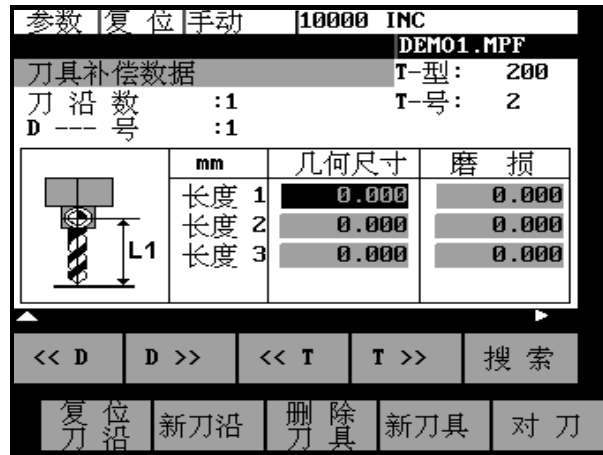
参数 复 位 手动 10000 INC

DEMO1.MPF

刀具补偿数据

T-型: 200

刀 沿 数 :1

T-号: 2

D --- 号 :1

| mm | 几何尺寸 | 磨 损 |
|---|---|---|
| 长度 1 | 0.000 | 0.000 |
| 长度 2 | 0.000 | 0.000 |
| 长度 3 | 0.000 | 0.000 |

L1

<< D

D >>

<< T

T >>

搜 索

复 位 刀 沿

新刀沿

删 除 刀 具

新刀具

对 刀